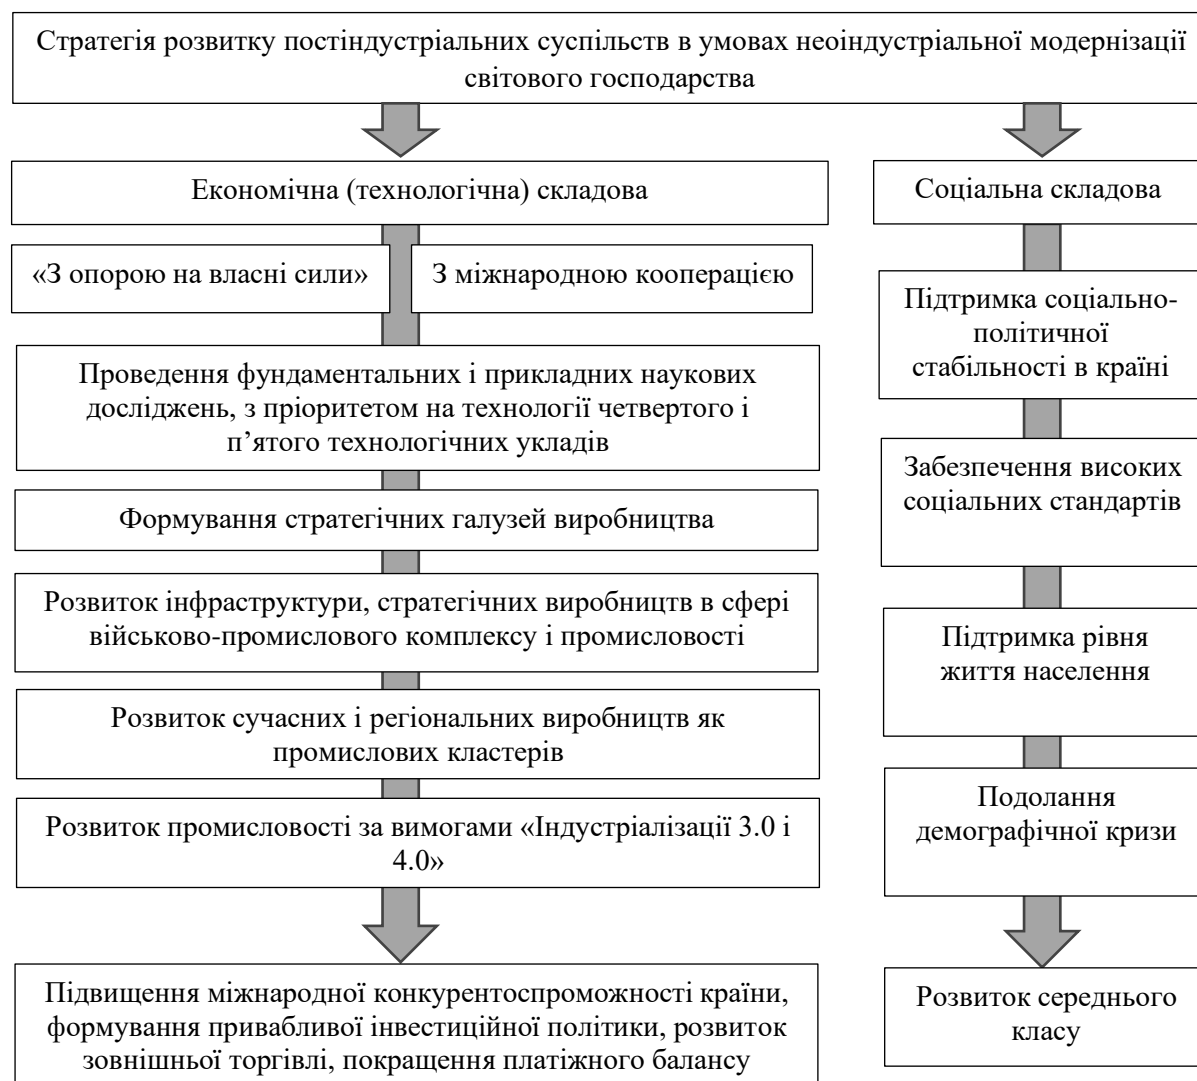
Стратегія розвитку постіндустріальних суспільств в умовах неоіндустріальної модернізації світового господарства

Економічна (технологічна) складова

«З опорою на власні сили»

З міжнародною кооперацією

Проведення фундаментальних і прикладних наукових досліджень, з пріоритетом на технології четвертого і п’ятого технологічних укладів

Формування стратегічних галузей виробництва

Розвиток інфраструктури, стратегічних виробництв в сфері військово-промислового комплексу і промисловості

Розвиток сучасних і регіональних виробництв як промислових кластерів

Розвиток промисловості за вимогами «Індустріалізації 3.0 і 4.0»

Підвищення міжнародної конкурентоспроможності країни, формування привабливої інвестиційної політики, розвиток зовнішньої торгівлі, покращення платіжного балансу

Соціальна складова

Підтримка соціально-політичної стабільності в країні

Забезпечення високих соціальних стандартів

Підтримка рівня життя населення

Подолання демографічної кризи

Розвиток середнього класу